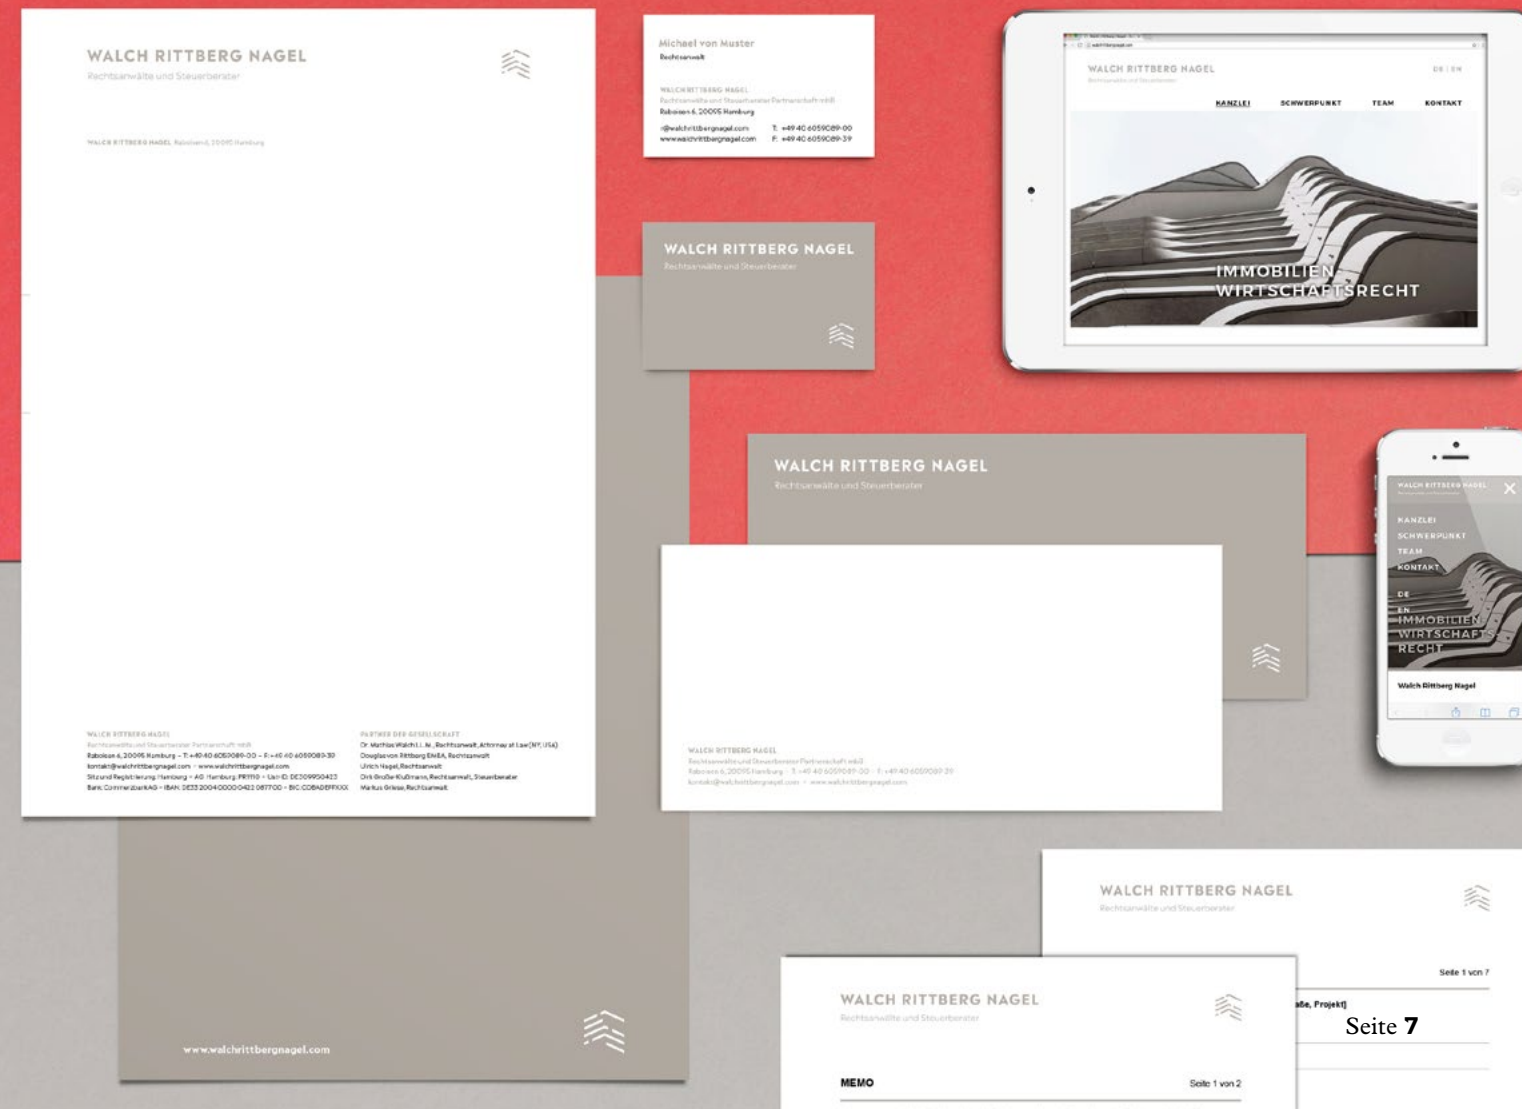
WALCH RITTBERG NAGEL
Rechtsanwälte und Steuerberater

WALCH RITTBERG NAGEL Raboisen 6, 20095 Hamburg

WALCH RITTBERG NAGEL
Rechtsanwälte und Steuerberater Partnerschaft mbB
Raboisen 6, 20095 Hamburg · T: +49 40 6059089-00 · F: +49 40 6059089-39
kontakt@walchrittbergnagel.com · www.walchrittbergnagel.com
Sitz und Registrierung Hamburg · AG Hamburg PR1110 · Ust-ID: DE309950423
Bank: CommerzbankAG · IBAN: DE33 2004 0000 0422 0877 00 · BIC: COBADEFFXXX

PARTNER DER GESELLSCHAFT
Dr. Mathias Walch LL.M., Rechtsanwalt, Attorney at Law (NY, USA)
Douglas von Rittberg EMBA, Rechtsanwalt
Ulrich Nagel, Rechtsanwalt
Dirk Große-Klußmann, Rechtsanwalt, Steuerberater
Markus Griese, Rechtsanwalt

www.walchrittbergnagel.com

Michael von Muster
Rechtsanwalt

WALCH RITTBERG NAGEL
Rechtsanwälte und Steuerberater Partnerschaft mbB
Raboisen 6, 20095 Hamburg

m@walchrittbergnagel.com
www.walchrittbergnagel.com
T: +49 40 6059089-00
F: +49 40 6059089-39

WALCH RITTBERG NAGEL
Rechtsanwälte und Steuerberater

WALCH RITTBERG NAGEL
Rechtsanwälte und Steuerberater
DE | EN
KANZLEI SCHWERPUNKT TEAM KONTAKT
IMMOBILIEN
WIRTSCHAFTSRECHT

WALCH RITTBERG NAGEL
Rechtsanwälte und Steuerberater

WALCH RITTBERG NAGEL
Rechtsanwälte und Steuerberater Partnerschaft mbB
Raboisen 6, 20095 Hamburg · T: +49 40 6059089-00 · F: +49 40 6059089-39
kontakt@walchrittbergnagel.com · www.walchrittbergnagel.com

WALCH RITTBERG NAGEL
KANZLEI
SCHWERPUNKT
TEAM
KONTAKT
DE
EN
IMMOBILIEN
WIRTSCHAFTS
RECHT
Walch Rittberg Nagel

WALCH RITTBERG NAGEL
Rechtsanwälte und Steuerberater
Seite 1 von 7
aße, Projekt]

WALCH RITTBERG NAGEL
Rechtsanwälte und Steuerberater
MEMO
Seite 1 von 2

Seite 7